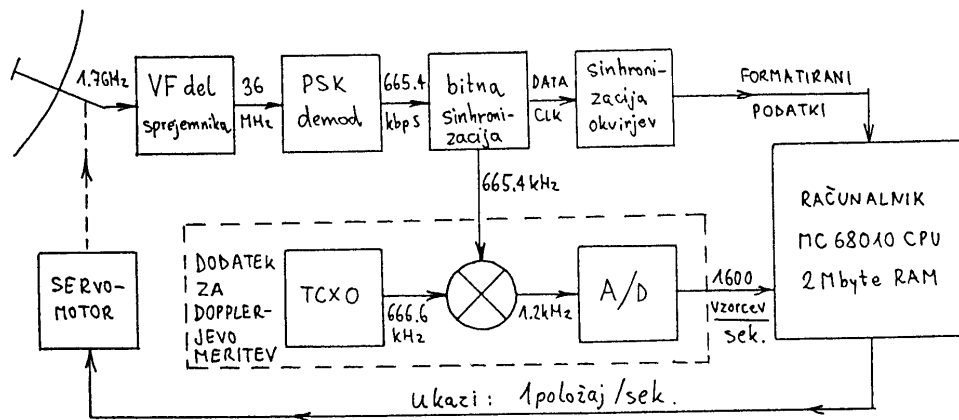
1.7GHz

VF del sprejemnika

36 MHz

PSK demod

665.4 kbps

bitna sinhronizacija

DATA

CLK

Sinhronizacija okvirjev

FORMATIRANI PODATKI

665.4 kHz

RAČUNALNIK

MC 68010 CPU

2 Mbyte RAM

DODATEK ZA DOPPLERJEVO MERITEV

TCXO

666.6 kHz

1.2 kHz

A/D

1600 vzorcev sek.

SERVOMOTOR

Ukazi: 1položaj /sek.